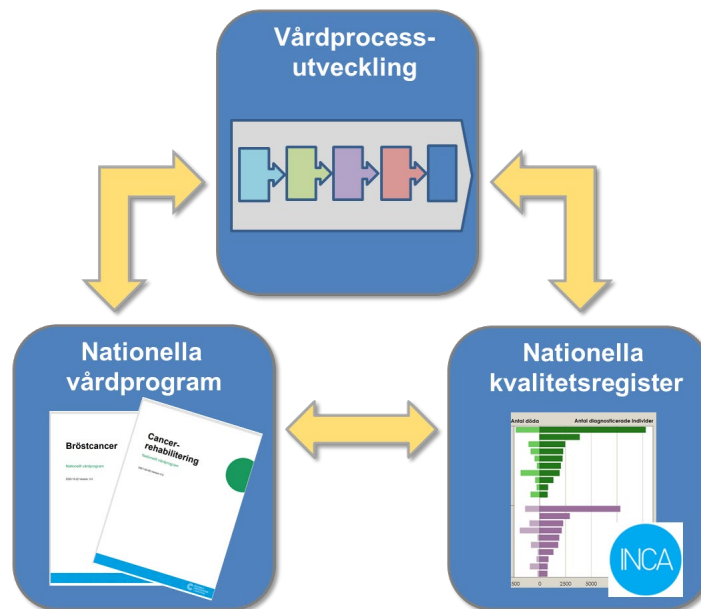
Vårdprocess-
utveckling

Nationella
vårdprogram

Bröstcancer

Nationellt vårdprogram

Cancer-
rehabilitering

Nationellt vårdprogram

Nationella
kvalitetsregister

Antal döda

Antal diagnosticerade individer

500

0

2500

5000

INCA